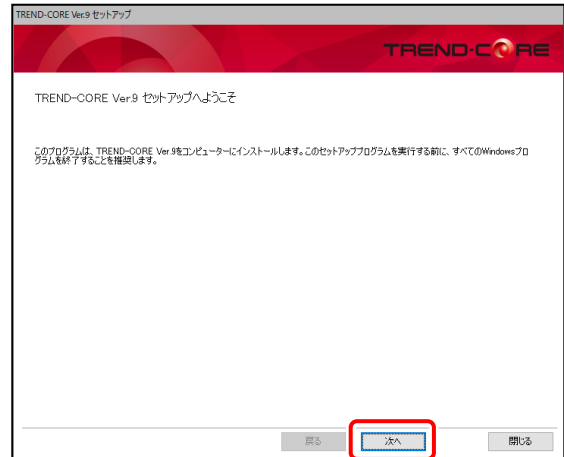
TREND-CORE Ver.9 セットアップ

TREND-CORE

TREND-CORE Ver.9 セットアップへようこそ

このプログラムは、TREND-CORE Ver.9をコンピューターにインストールします。このセットアッププログラムを実行する前に、すべてのWindowsプログラムを終了することを推奨します。

戻る

次へ

閉じる